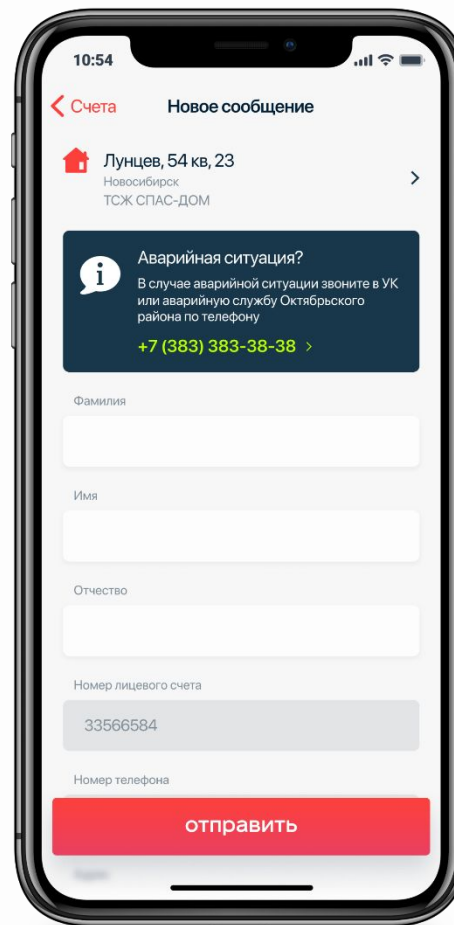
10:54

Счета

Новое сообщение

Лунцев, 54 кв, 23
Новосибирск
ТСЖ СПАС-ДОМ

Аварийная ситуация?
В случае аварийной ситуации звоните в УК или аварийную службу Октябрьского района по телефону
+7 (383) 383-38-38

Фамилия

Имя

Отчество

Номер лицевого счета
33566584

Номер телефона

отправить

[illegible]